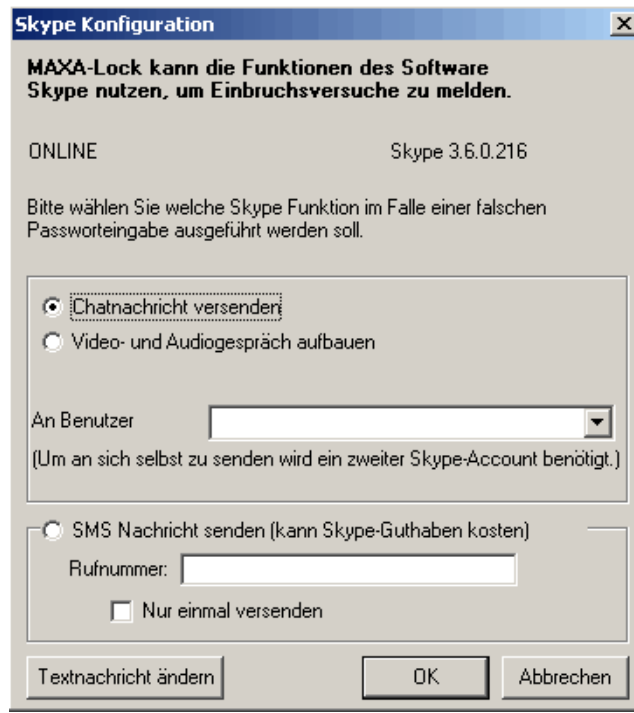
Skype Konfiguration

X

MAXA-Lock kann die Funktionen des Software Skype nutzen, um Einbruchsversuche zu melden.

ONLINE

Skype 3.6.0.216

Bitte wählen Sie welche Skype Funktion im Falle einer falschen Passworteingabe ausgeführt werden soll.

Chatnachricht versenden

Video- und Audiogespräch aufbauen

An Benutzer

(Um an sich selbst zu senden wird ein zweiter Skype-Account benötigt.)

SMS Nachricht senden (kann Skype-Guthaben kosten)

Rufnummer:

Nur einmal versenden

Textnachricht ändern

OK

Abbrechen